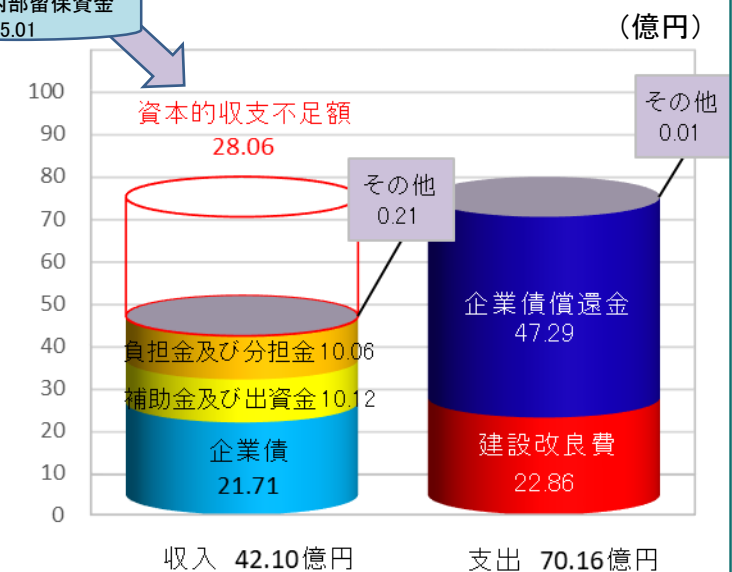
内部留保資金
5.01

(億円)

100
90
80
70
60
50
40
30
20
10
0

資本的収支不足額
28.06

その他
0.21

その他
0.01

負担金及び分担金10.06
補助金及び出資金10.12
企業債
21.71

企業債償還金
47.29

建設改良費
22.86

収入 42.10億円

支出 70.16億円